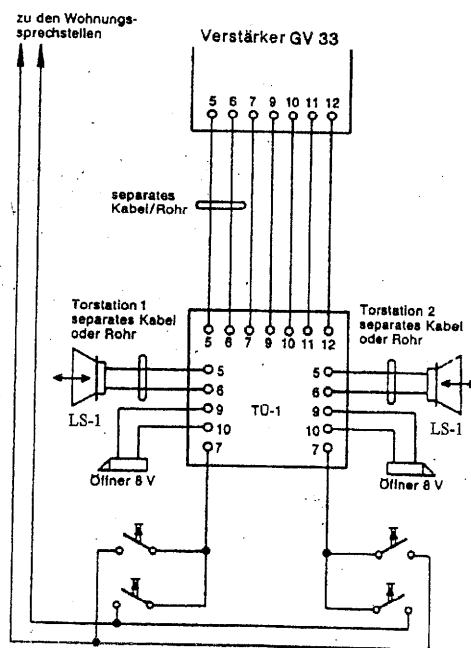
zu den Wohnungssprechstellen

Verstärker GV 33

5 6 7 9 10 11 12

separates Kabel/Rohr

5 6 7 9 10 11 12

Torstation 1 separates Kabel oder Rohr

Torstation 2 separates Kabel oder Rohr

5
6
9
10
7

TU-1

5
6
9
10
7

LS-1

LS-1

Öffner 8 V

Öffner 8 V